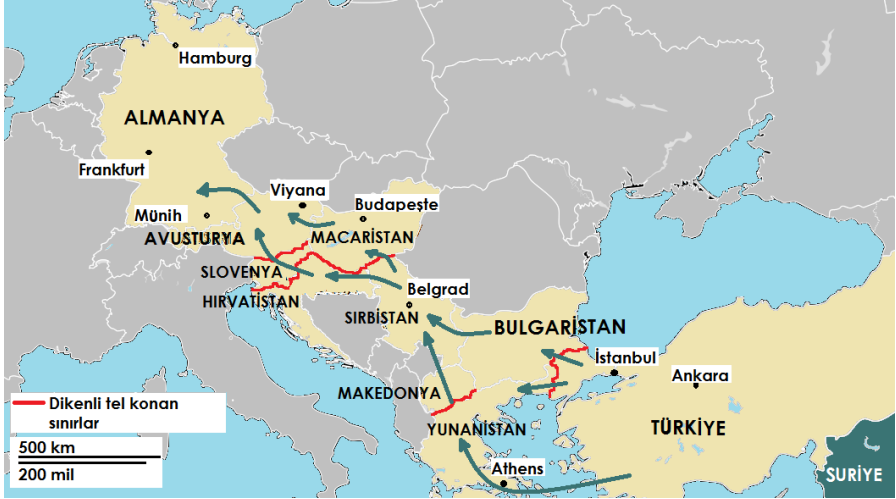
Hamburg

ALMANYA

Frankfurt

Viyana

Budapeşte

Münih

AVUSTURYA

MACARİSTAN

SLOVENYA

HIRVATİSTAN

Belgrad

SIRBİSTAN

BULGARİSTAN

İstanbul

Ankara

MAKEDONYA

Dikenli tel konan sınırlar

500 km

200 mil

YUNANİSTAN

TÜRKİYE

Athens

SURİYE